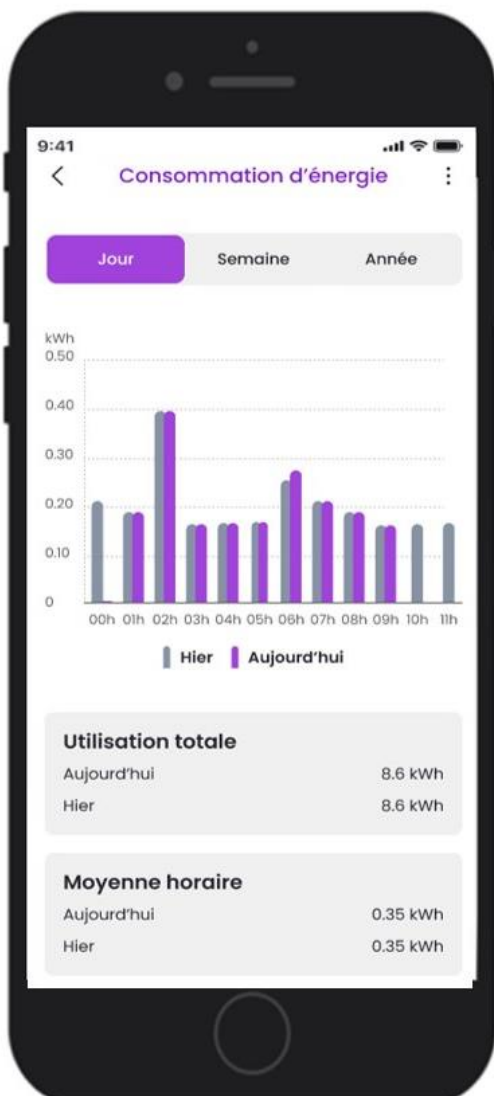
9:41

<

Consommation d'énergie

⋮

Jour

Semaine

Année

kWh

0.50

0.40

0.30

0.20

0.10

0

00h 01h 02h 03h 04h 05h 06h 07h 08h 09h 10h 11h

Hier

Aujourd'hui

Utilisation totale

Aujourd'hui 8.6 kWh

Hier 8.6 kWh

Moyenne horaire

Aujourd'hui 0.35 kWh

Hier 0.35 kWh